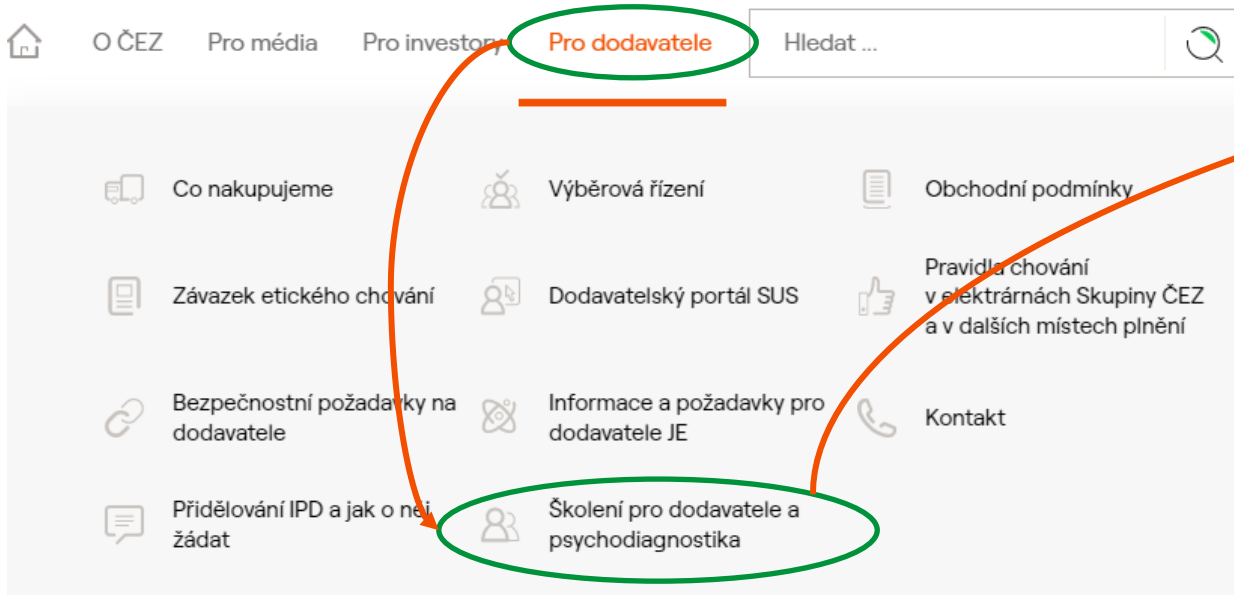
O ČEZ Pro média Pro investory Pro dodavatele Hledat ...

Co nakupujeme

Výběrová řízení

Obchodní podmínky

Závazek etického chování

Dodavatelský portál SUS

Pravidla chování v elektrárnách Skupiny ČEZ a v dalších místech plnění

Bezpečnostní požadavky na dodavatele

Informace a požadavky pro dodavatele JE

Kontakt

Přidělování IPD a jak o něj žádat

Školení pro dodavatele a psychodiagnostika